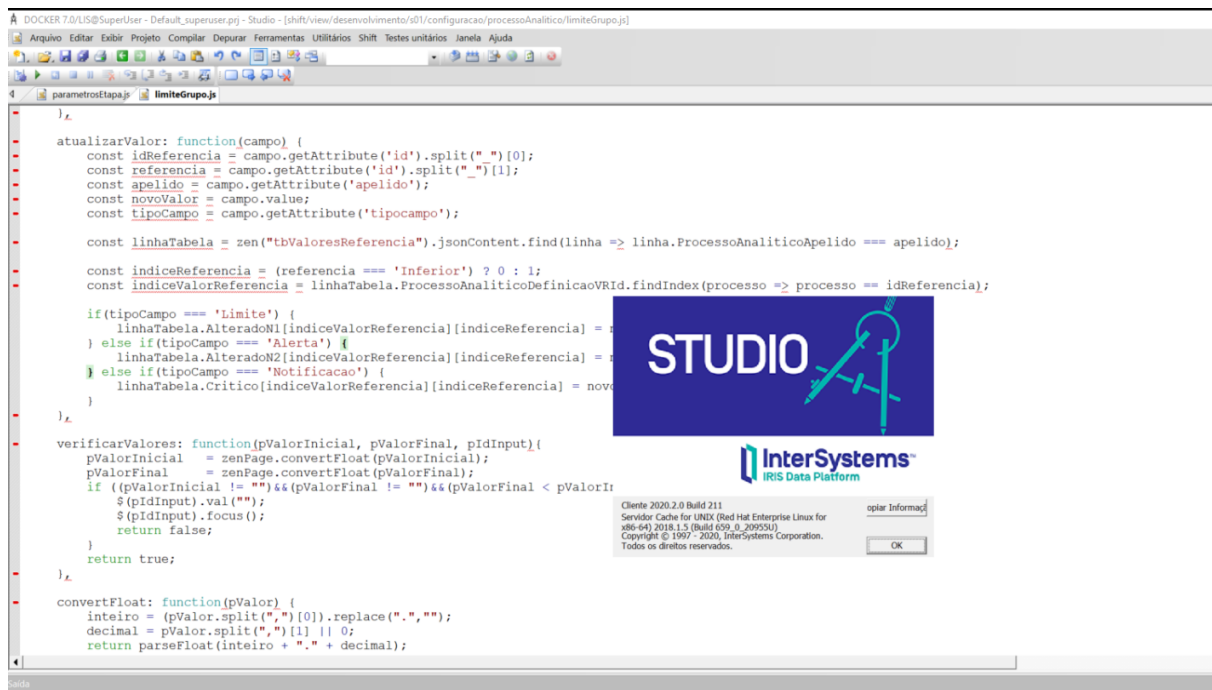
DOCKER 7.0/LIS@SuperUser - Default_superuser.prj - Studio - [shift/view/desenvolvimento/s01/configuracao/processoAnalitico/limiteGrupo.js]

Arquivo Editar Exibir Projeto Compilar Depurar Ferramentas Utilitários Shift Testes unitários Janela Ajuda

parametrosEtapa.js limiteGrupo.js

},

atualizarValor: function(campo) {
    const idReferencia = campo.getAttribute('id').split("_")[0];
    const referencia = campo.getAttribute('id').split("_")[1];
    const apelido = campo.getAttribute('apelido');
    const novoValor = campo.value;
    const tipoCampo = campo.getAttribute('tipocampo');

    const linhaTabela = zen("tbValoresReferencia").jsonContent.find(linha => linha.ProcessoAnaliticoApelido === apelido);

    const indiceReferencia = (referencia === 'Inferior') ? 0 : 1;
    const indiceValorReferencia = linhaTabela.ProcessoAnaliticoDefinicaoVRId.findIndex(processo => processo == idReferencia);

    if(tipoCampo === 'Limite'){
        linhaTabela.AlteradoN1[indiceValorReferencia][indiceReferencia] = n
    } else if(tipoCampo === 'Alerta') {
        linhaTabela.AlteradoN2[indiceValorReferencia][indiceReferencia] = n
    } else if(tipoCampo === 'Notificacao') {
        linhaTabela.Critico[indiceValorReferencia][indiceReferencia] = novo
    }
},

verificarValores: function(pValorInicial, pValorFinal, pIdInput){
    pValorInicial   = zenPage.convertFloat(pValorInicial);
    pValorFinal     = zenPage.convertFloat(pValorFinal);
    if ((pValorInicial != "")&&(pValorFinal != "")&&(pValorFinal < pValorIn
        $(pIdInput).val("");
        $(pIdInput).focus();
        return false;
    }
    return true;
},

convertFloat: function(pValor) {
    inteiro = (pValor.split(",")[0]).replace(".","");
    decimal = pValor.split(",")[1] || 0;
    return parseFloat(inteiro + "." + decimal);

STUDIO

InterSystems
IRIS Data Platform

Cliente 2020.2.0 Build 211
Servidor Cache for UNIX (Red Hat Enterprise Linux for x86-64) 2018.1.5 (Build 659_0_20955U)
Copyright © 1997 - 2020, InterSystems Corporation.
Todos os direitos reservados.

opiar Informaç

OK

Saída